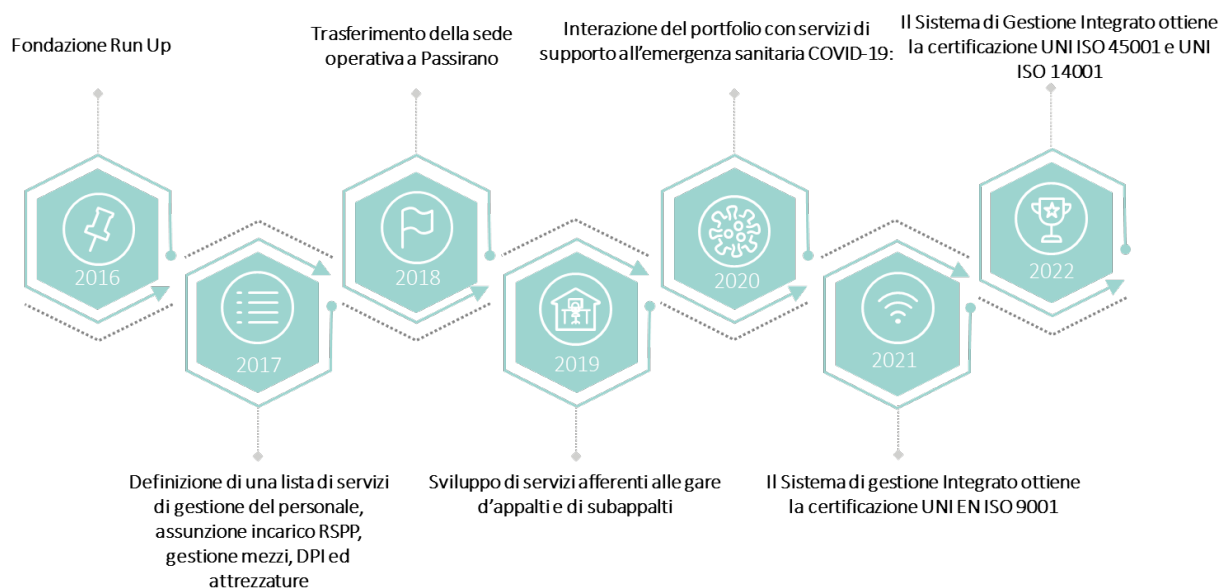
Fondazione Run Up

2016

2017

Definizione di una lista di servizi di gestione del personale, assunzione incarico RSPP, gestione mezzi, DPI ed attrezzature

Trasferimento della sede operativa a Passirano

2018

2019

Sviluppo di servizi afferenti alle gare d'appalti e di subappalti

Interazione del portfolio con servizi di supporto all'emergenza sanitaria COVID-19:

2020

2021

Il Sistema di gestione Integrato ottiene la certificazione UNI EN ISO 9001

Il Sistema di Gestione Integrato ottiene la certificazione UNI ISO 45001 e UNI ISO 14001

2022